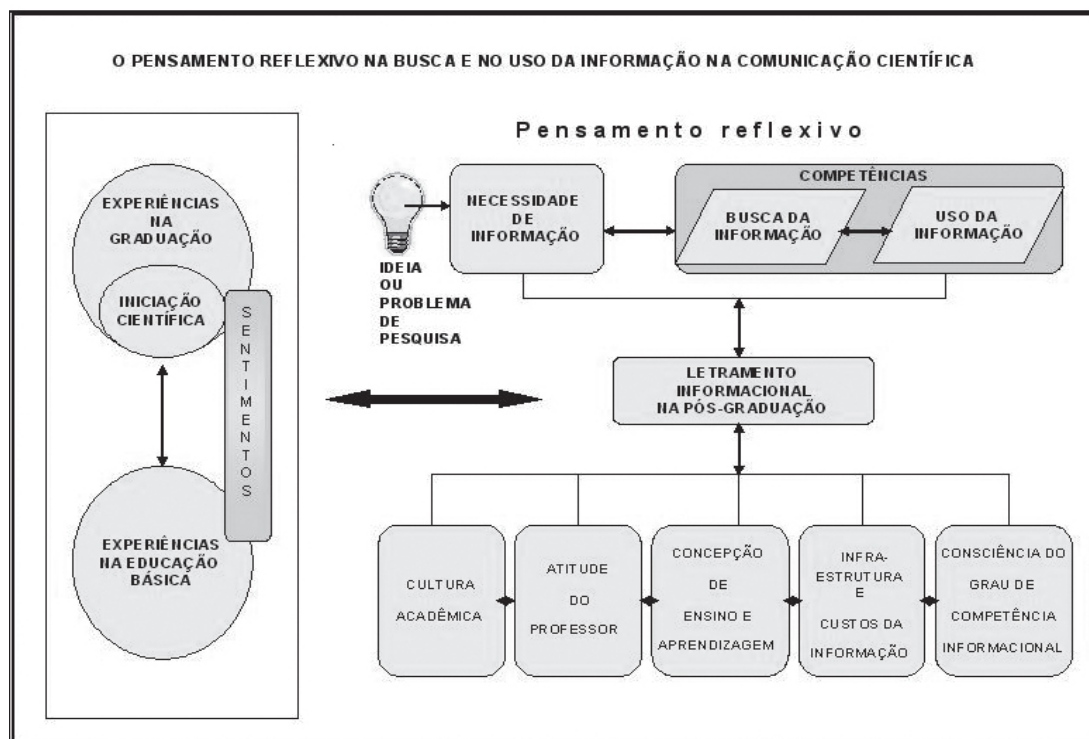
O PENSAMENTO REFLEXIVO NA BUSCA E NO USO DA INFORMAÇÃO NA COMUNICAÇÃO CIENTÍFICA

EXPERIÊNCIAS NA GRADUAÇÃO

INICIAÇÃO CIENTÍFICA

SENTIMENTOS

EXPERIÊNCIAS NA EDUCAÇÃO BÁSICA

Pensamento reflexivo

IDEIA OU PROBLEMA DE PESQUISA

NECESSIDADE DE INFORMAÇÃO

COMPETÊNCIAS

BUSCA DA INFORMAÇÃO

USO DA INFORMAÇÃO

LETRAMENTO INFORMACIONAL NA PÓS-GRADUAÇÃO

CULTURA ACADÊMICA

ATITUDE DO PROFESSOR

CONCEPÇÃO DE ENSINO E APRENDIZAGEM

INFRA-ESTRUTURA E CUSTOS DA INFORMAÇÃO

CONSCIÊNCIA DO GRAU DE COMPETÊNCIA INFORMACIONAL